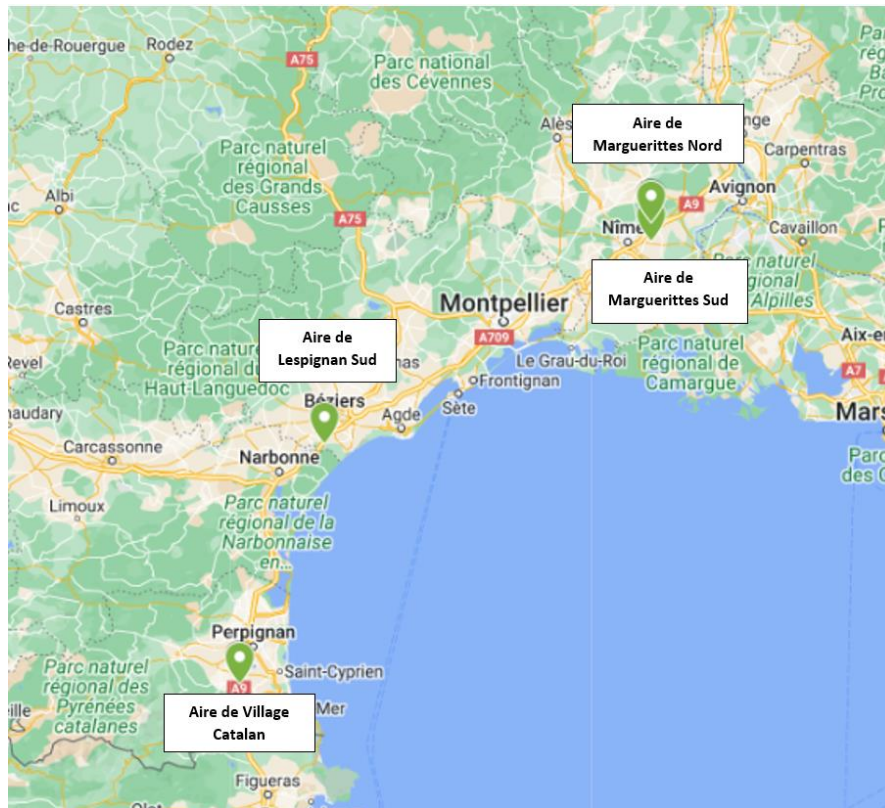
he-de-Rouergue
Rodez
A75
Parc national des Cévennes
Par rég Ba Pro
Alès
Aire de Marguerittes Nord
nge
Carpentras
Parc naturel régional des Grands Causses
Albi
Avignon
A9
Nîme
Cavaillon
A75
Aire de Marguerittes Sud
naturel Alpilles
Castres
Montpellier
Aire de Lespignan Sud
A709
Aix-er
Parc nature régional du Haut-Languedoc
nas
Le Grau-du-Roi
Parc naturel régional de Camargue
A7
Revel
Frontignan
Béziers
Agde
Sète
Mars
naudary
Carcassonne
Narbonne
Parc des C
Limoux
Parc naturel régional de la Narbonnaise en...
Perpignan
Saint-Cyprien
Parc naturel régional des Pyrénées catalanes
A9
Mer
Aire de Village Catalan
Figueras
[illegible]